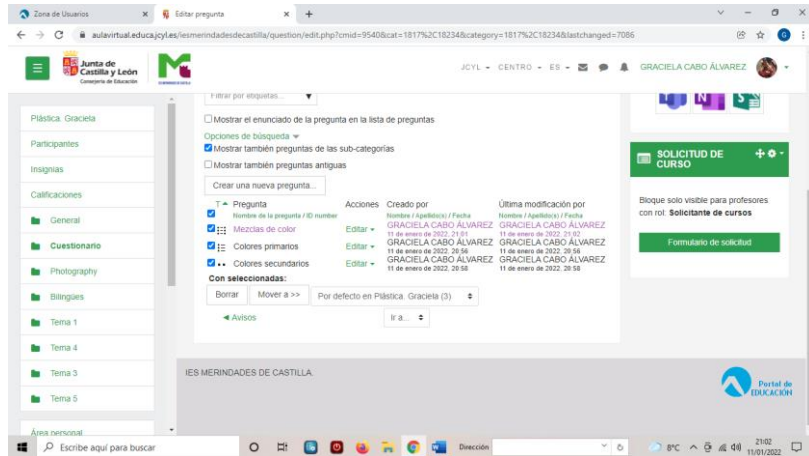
Zona de Usuarios × Editar pregunta × +

aulavirtual.educa.jcyl.es/iesmerindadesdecastilla/question/edit.php?cmid=9540&cat=1817%2C18234&category=1817%2C18234&lastchanged=7086

Junta de Castilla y León
Consejería de Educación

JCYL ▾ CENTRO ▾ ES ▾ GRACIELA CABO ÁLVAREZ

Plástica. Graciela
Participantes
Insignias
Calificaciones
General
Cuestionario
Photography
Bilingües
Tema 1
Tema 4
Tema 3
Tema 5
Área personal

Filtrar por etiquetas...

Mostrar el enunciado de la pregunta en la lista de preguntas
Opciones de búsqueda
Mostrar también preguntas de las sub-categorías
Mostrar también preguntas antiguas

Crear una nueva pregunta...

| T | Pregunta Nombre de la pregunta / ID number | Acciones | Creado por Nombre / Apellido(s) / Fecha | Última modificación por Nombre / Apellido(s) / Fecha |
|---|---|---|---|---|
| | Mezclas de color | Editar | GRACIELA CABO ÁLVAREZ 11 de enero de 2022, 21:01 | GRACIELA CABO ÁLVAREZ 11 de enero de 2022, 21:02 |
| | Colores primarios | Editar | GRACIELA CABO ÁLVAREZ 11 de enero de 2022, 20:56 | GRACIELA CABO ÁLVAREZ 11 de enero de 2022, 20:56 |
| | Colores secundarios | Editar | GRACIELA CABO ÁLVAREZ 11 de enero de 2022, 20:58 | GRACIELA CABO ÁLVAREZ 11 de enero de 2022, 20:58 |

Con seleccionadas:
Borrar Mover a >> Por defecto en Plástica. Graciela (3)

◄ Avisos
Ir a...

SOLICITUD DE CURSO
Bloque solo visible para profesores con rol: Solicitante de cursos
Formulario de solicitud

IES MERINDADES DE CASTILLA.

Portal de EDUCACIÓN

Escribe aquí para buscar
Dirección
8°C
21:02
11/01/2022